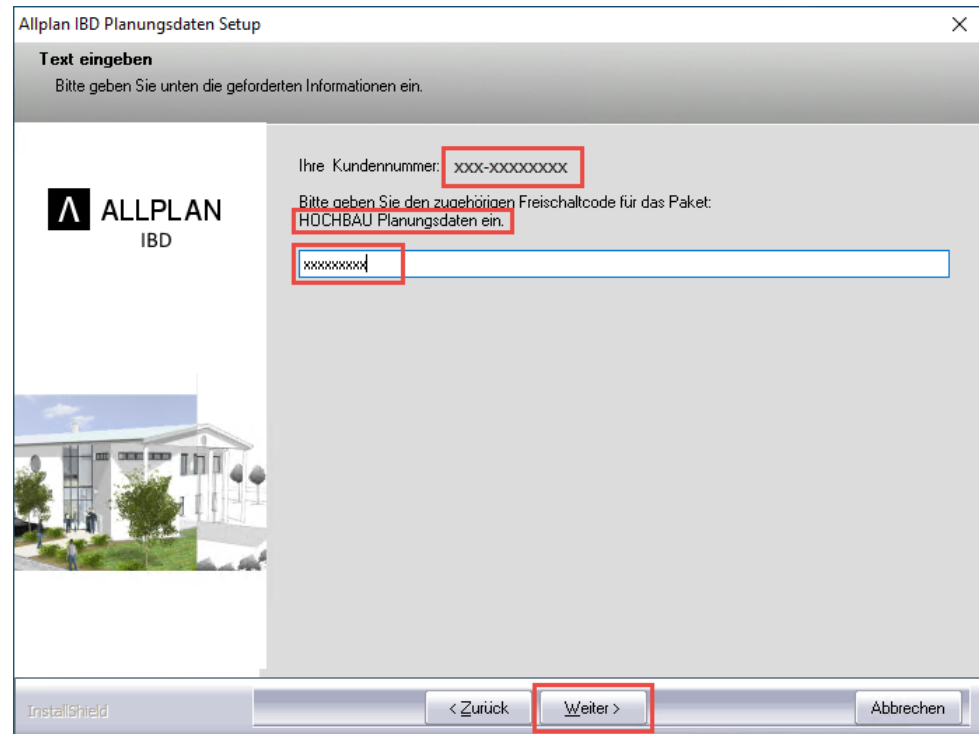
Allplan IBD Planungsdaten Setup

Text eingeben

Bitte geben Sie unten die geforderten Informationen ein.

ALLPLAN
IBD

Ihre Kundennummer: XXX-XXXXXXXX

Bitte geben Sie den zugehörigen Freischaltcode für das Paket:
HOCHBAU Planungsdaten ein.

xxxxxxxxx

InstallShield

< Zurück

Weiter >

Abbrechen